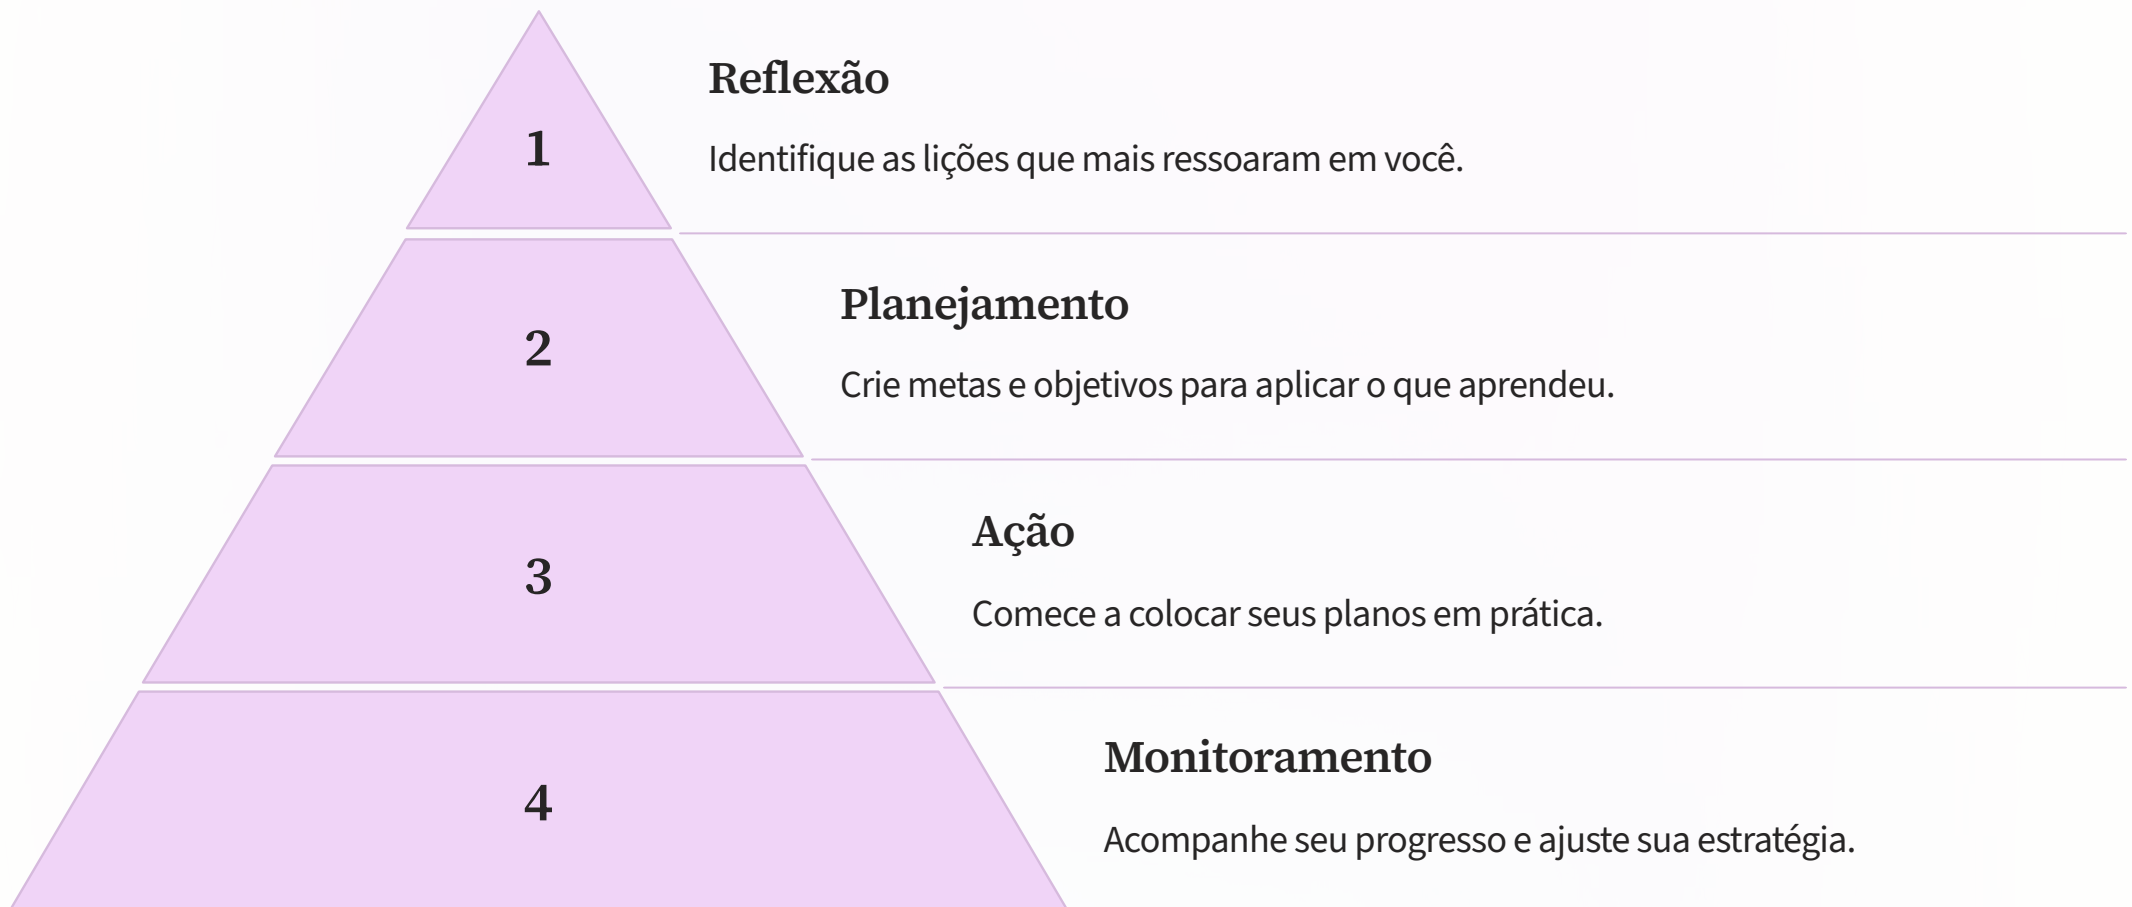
1

Reflexão

Identifique as lições que mais ressoaram em você.

2

Planejamento

Crie metas e objetivos para aplicar o que aprendeu.

3

Ação

Comece a colocar seus planos em prática.

4

Monitoramento

Acompanhe seu progresso e ajuste sua estratégia.